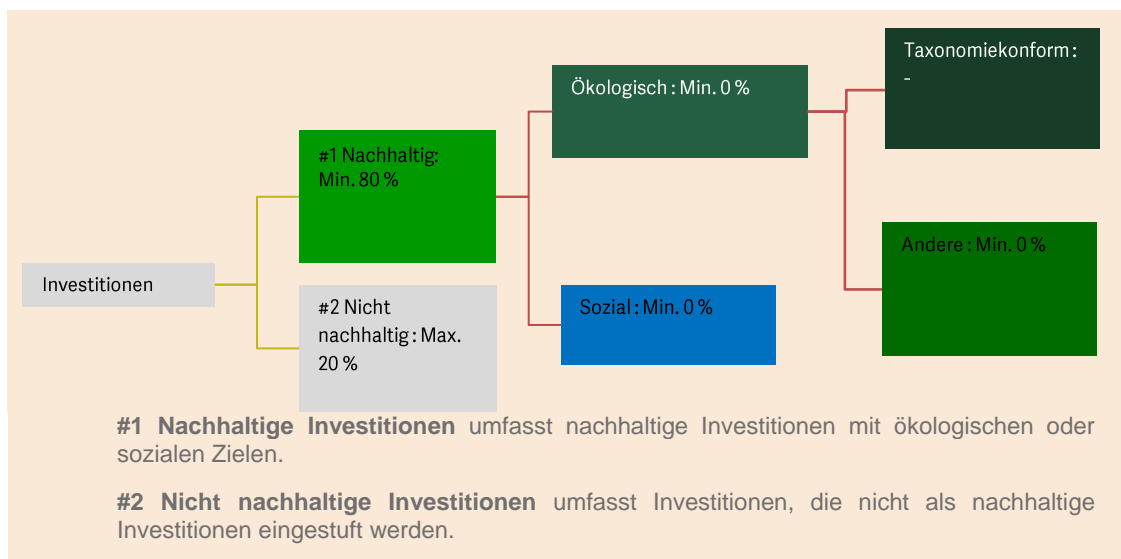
Investitionen

#1 Nachhaltig: Min. 80 %

#2 Nicht nachhaltig : Max. 20 %

Ökologisch : Min. 0 %

Sozial : Min. 0 %

Taxonomiekonform : -

Andere : Min. 0 %

**#1 Nachhaltige Investitionen** umfasst nachhaltige Investitionen mit ökologischen oder sozialen Zielen.

**#2 Nicht nachhaltige Investitionen** umfasst Investitionen, die nicht als nachhaltige Investitionen eingestuft werden.